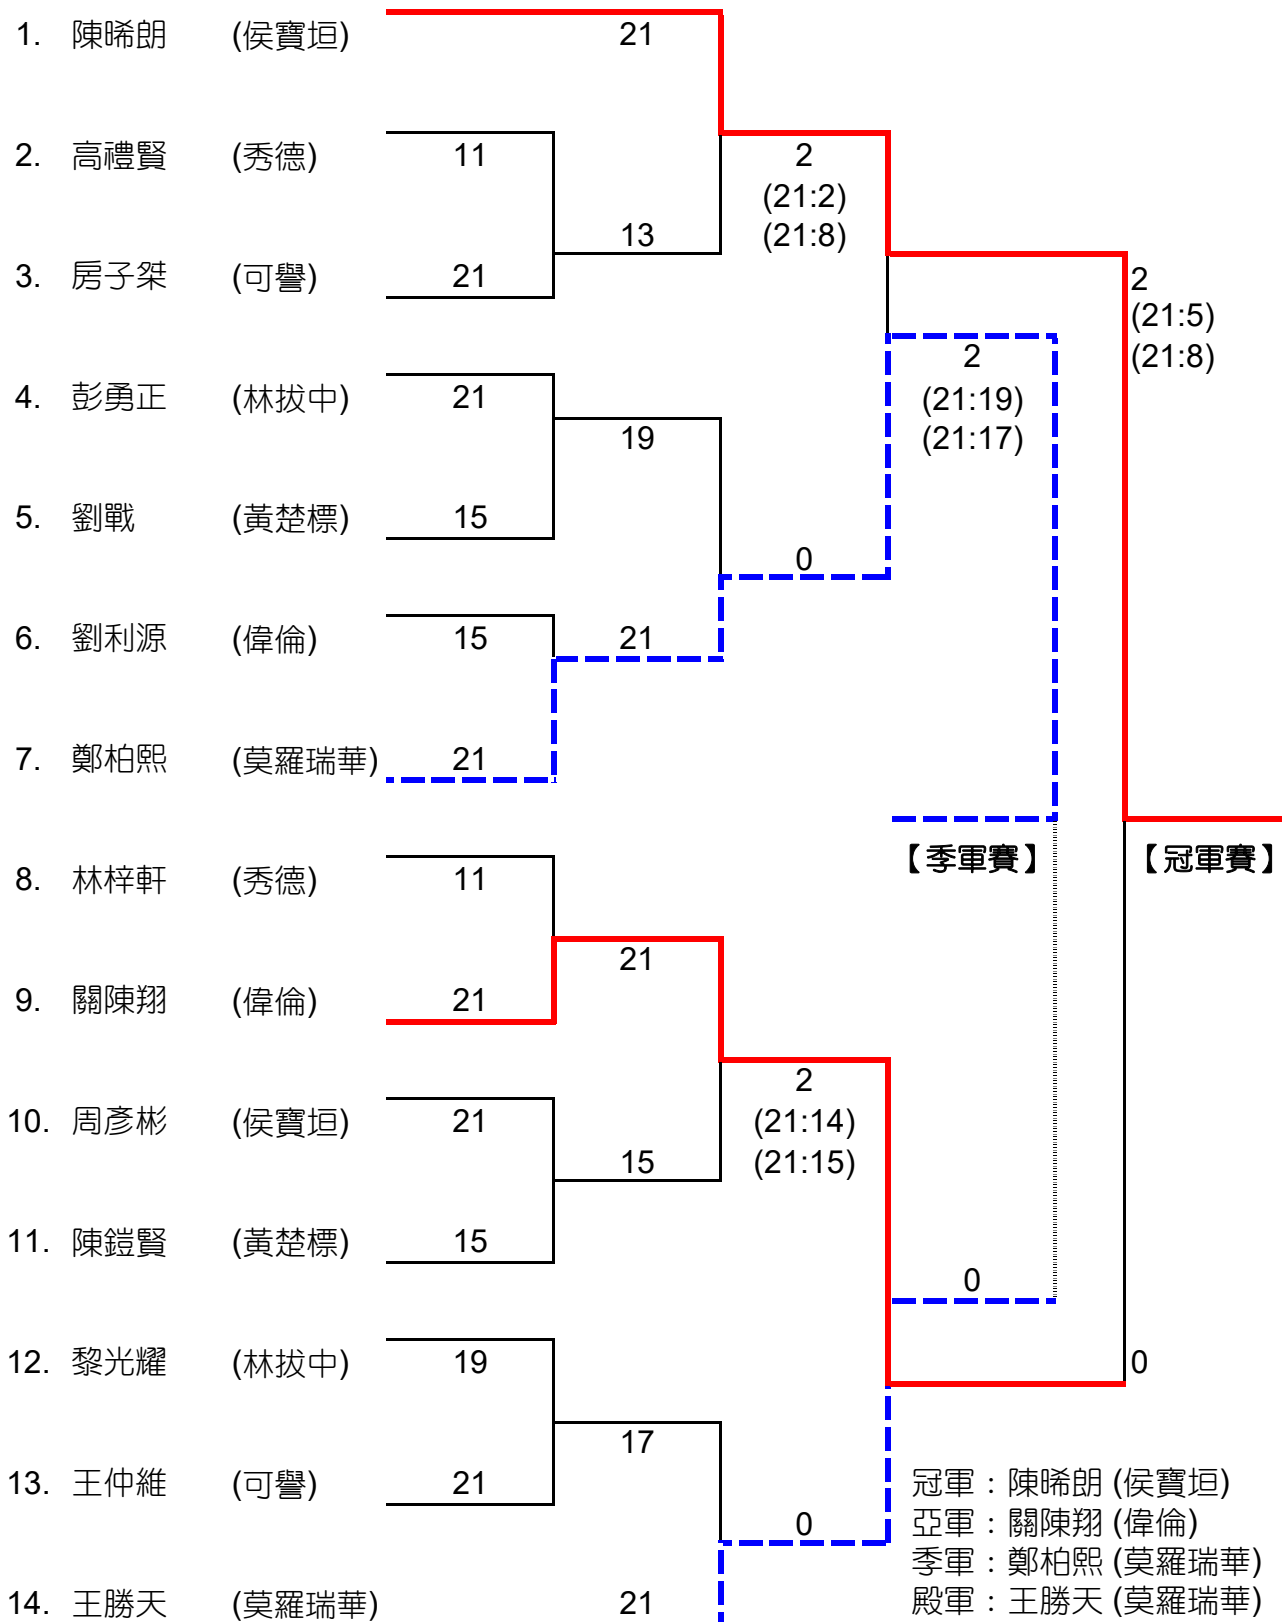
1. 陳晞朗 (侯寶垣) 21

2. 高禮賢 (秀德) 11

3. 房子桀 (可譽) 21

4. 彭勇正 (林拔中) 21

5. 劉戰 (黃楚標) 15

6. 劉利源 (偉倫) 15

7. 鄭柏熙 (莫羅瑞華) 21

8. 林梓軒 (秀德) 11

9. 關陳翔 (偉倫) 21

10. 周彥彬 (侯寶垣) 21

11. 陳鎧賢 (黃楚標) 15

12. 黎光耀 (林拔中) 19

13. 王仲維 (可譽) 21

14. 王勝天 (莫羅瑞華) 21

13

19

21

21

15

17

0

2
(21:2)
(21:8)

0

2
(21:14)
(21:15)

0

2
(21:19)
(21:17)

0

【季軍賽】

2
(21:5)
(21:8)

0

【冠軍賽】

冠軍：陳晞朗 (侯寶垣)
亞軍：關陳翔 (偉倫)
季軍：鄭柏熙 (莫羅瑞華)
殿軍：王勝天 (莫羅瑞華)